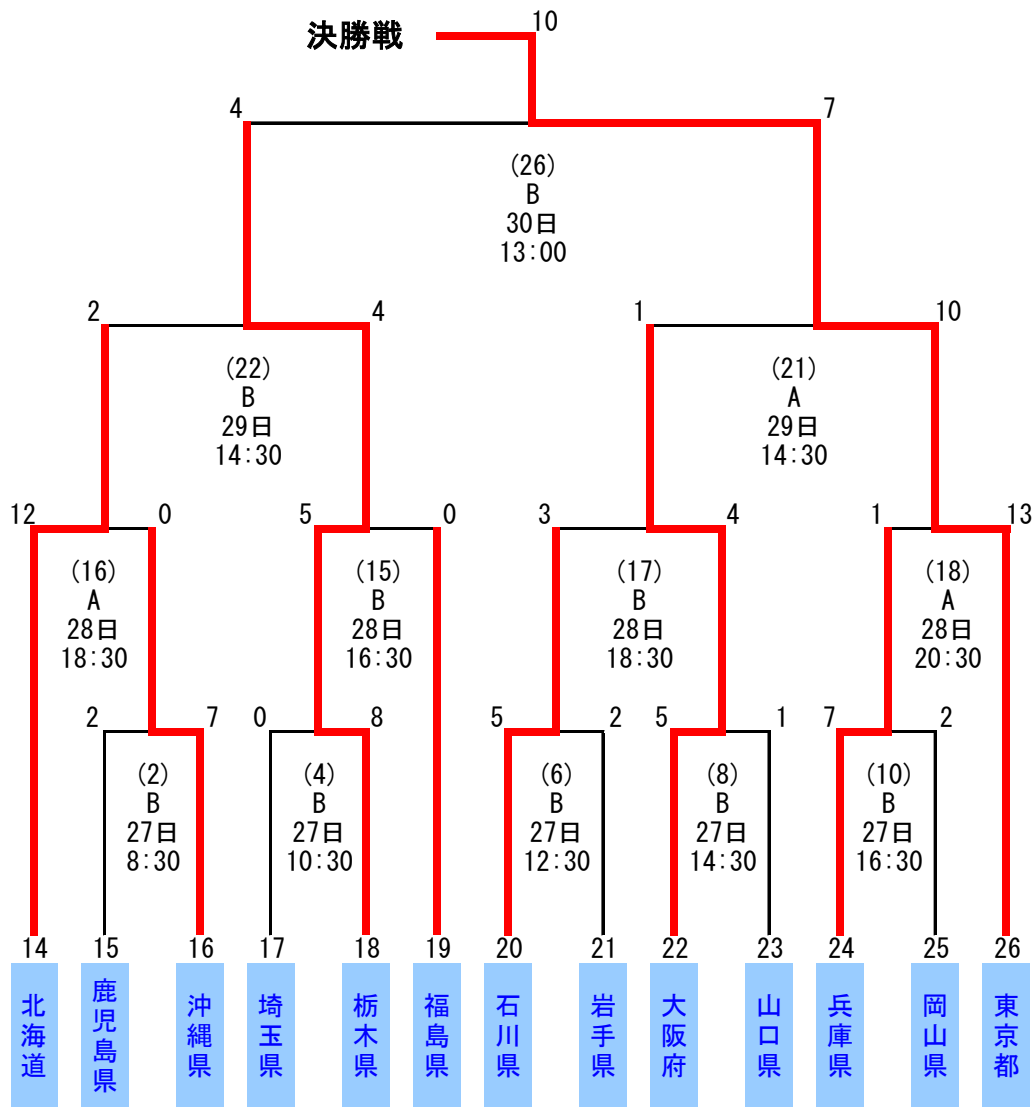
決勝戦

10

4 7

(26)
B
30日
13:00

2 4 1 10

(22)
B
29日
14:30

(21)
A
29日
14:30

12 0 5 0 3 4 1 13

(16)
A
28日
18:30

(15)
B
28日
16:30

(17)
B
28日
18:30

(18)
A
28日
20:30

2 7 0 8 5 2 5 1 7 2

(2)
B
27日
8:30

(4)
B
27日
10:30

(6)
B
27日
12:30

(8)
B
27日
14:30

(10)
B
27日
16:30

14 15 16 17 18 19 20 21 22 23 24 25 26

北海道 鹿児島県 沖縄県 埼玉県 栃木県 福島県 石川県 岩手県 大阪府 山口県 兵庫県 岡山県 東京都